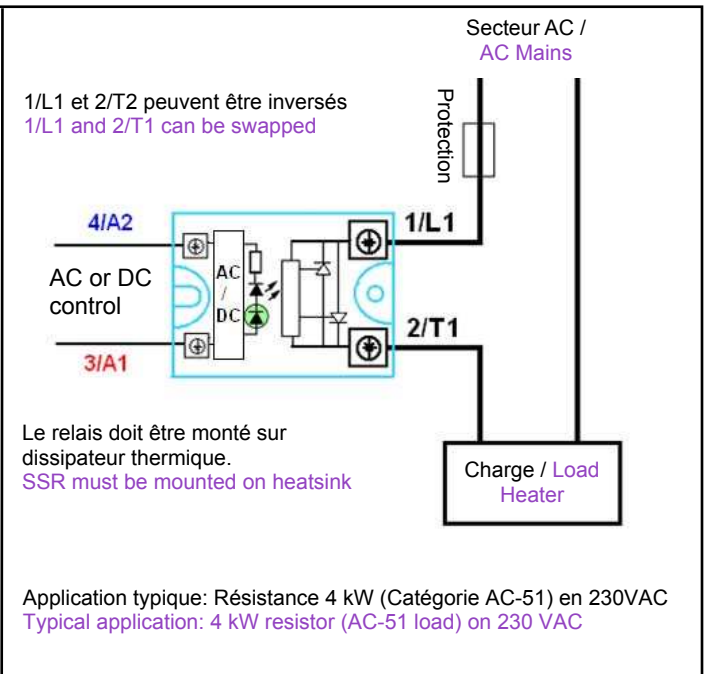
Secteur AC /
AC Mains

1/L1 et 2/T2 peuvent être inversés
1/L1 and 2/T1 can be swapped

Protection

4/A2

AC or DC control

3/A1

AC / DC

1/L1

2/T1

Le relais doit être monté sur dissipateur thermique.
SSR must be mounted on heatsink

Charge / Load
Heater

Application typique: Résistance 4 kW (Catégorie AC-51) en 230VAC
Typical application: 4 kW resistor (AC-51 load) on 230 VAC